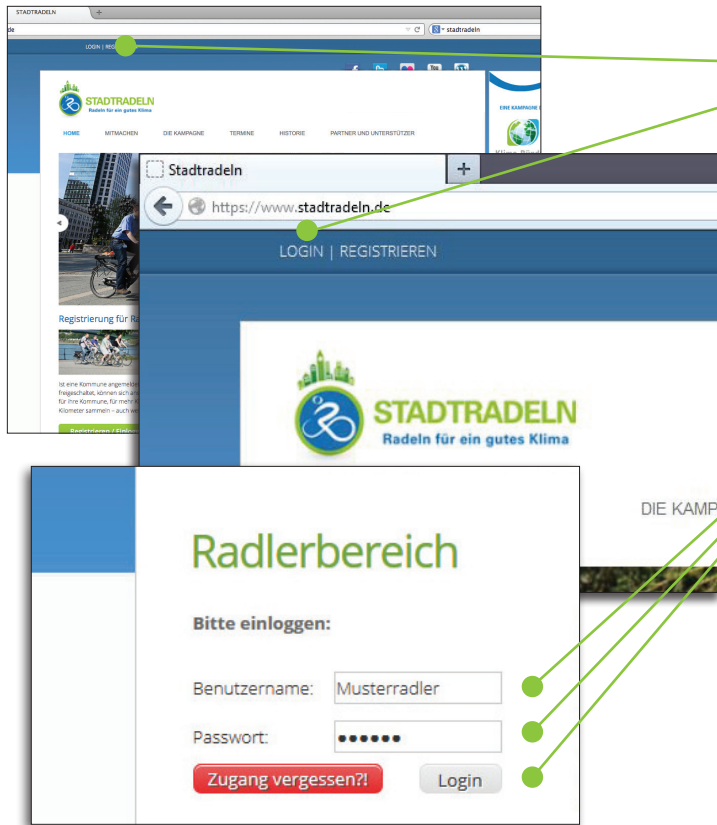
STADTRADELN
de
stadtradeln
LOGIN | REG
STADTRADELN
Radeln für ein gutes Klima
HOME MITMACHEN DIE KAMPAGNE TERMINE HISTORIE PARTNER UND UNTERSTÜTZER
EINE KAMPAGNE
Registrierung für Ra
Ist eine Kommune angemeld
freigeschaltet, können sich an
für Ihre Kommune, für mehr
Kilometer sammeln – auch we
Registrieren / Einlog

Stadtradeln
https://www.stadtradeln.de
LOGIN | REGISTRIEREN
STADTRADELN
Radeln für ein gutes Klima
DIE KAMP

Radlerbereich
Bitte einloggen:
Benutzername: Musterradler
Passwort: ••••••
Zugang vergessen?!
Login